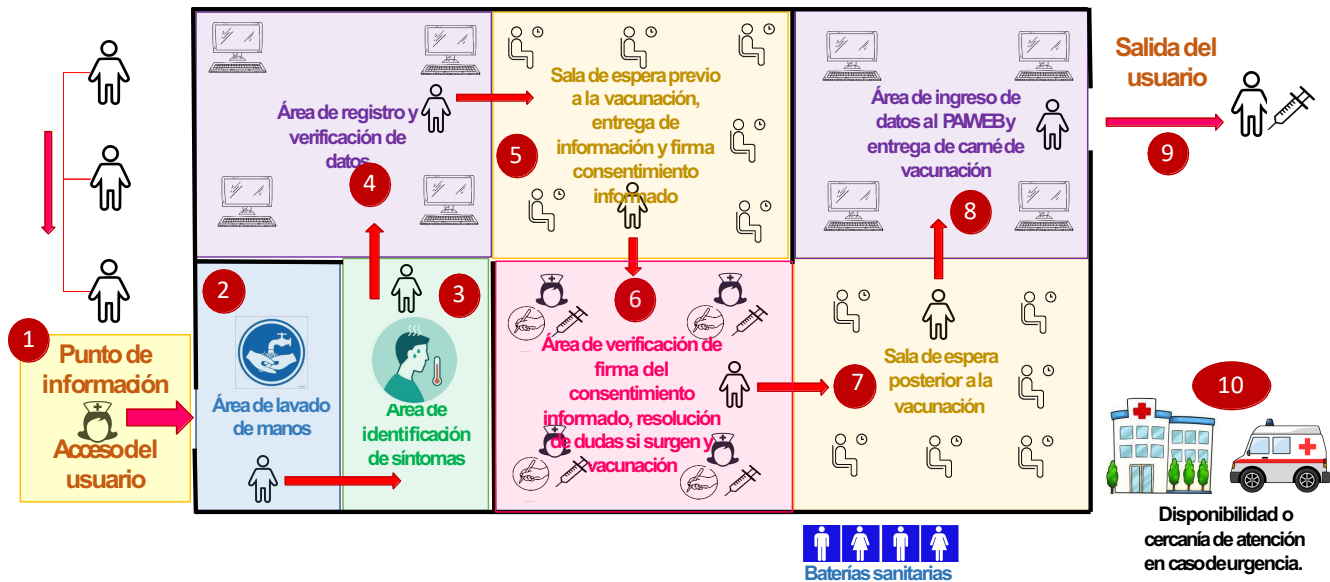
1
Punto de información
Acceso del usuario

2
Área de lavado de manos

3
Área de identificación de síntomas

Área de registro y verificación de datos
4

5
Sala de espera previo a la vacunación, entrega de información y firma consentimiento informado

6
Área de verificación de firma del consentimiento informado, resolución de dudas si surgen y vacunación

7
Sala de espera posterior a la vacunación

Área de ingreso de datos al PAIWEB y entrega de carné de vacunación
8

Salida del usuario
9

10
Disponibilidad o cercanía de atención en caso de urgencia.

Baterías sanitarias